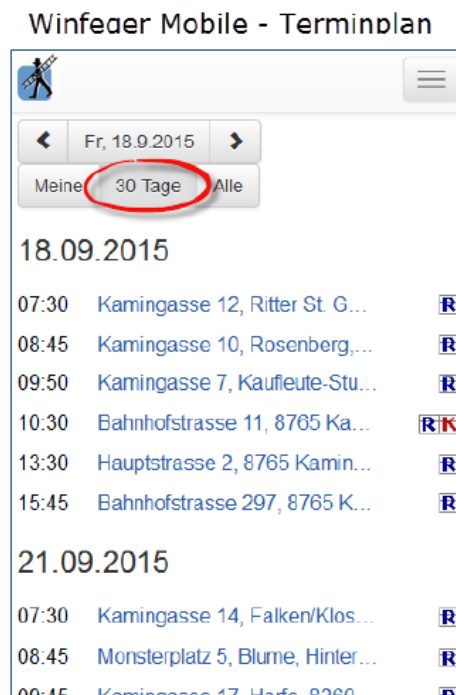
Winfeger Mobile - Terminplan

Fr, 18.9.2015

Meine 30 Tage Alle

18.09.2015

07:30 Kamingasse 12, Ritter St. G... R

08:45 Kamingasse 10, Rosenberg,... R

09:50 Kamingasse 7, Kaufleute-Stu... R

10:30 Bahnhofstrasse 11, 8765 Ka... R K

13:30 Hauptstrasse 2, 8765 Kamin... R

15:45 Bahnhofstrasse 297, 8765 K... R

21.09.2015

07:30 Kamingasse 14, Falken/Klos... R

08:45 Monsterplatz 5, Blume, Hinter... R

09:45 Kamingasse 17, Harfe, 8260... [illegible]